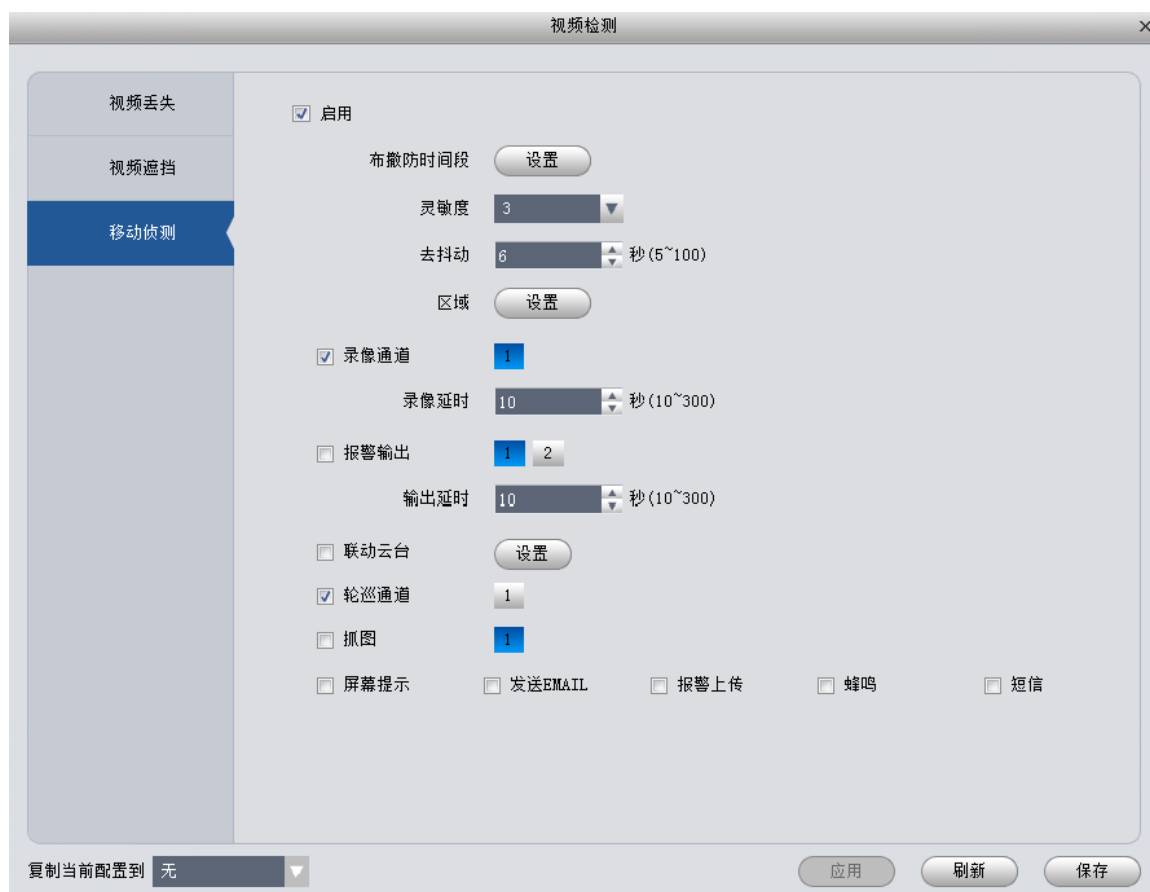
视频检测

视频丢失
视频遮挡
移动侦测

启用

布撤防时间段 设置

灵敏度 3

去抖动 6 秒(5~100)

区域 设置

录像通道 1

录像延时 10 秒(10~300)

报警输出 1 2

输出延时 10 秒(10~300)

联动云台 设置

轮巡通道 1

抓图 1

屏幕提示 发送EMAIL 报警上传 蜂鸣 短信

复制当前配置到 无

应用 刷新 保存